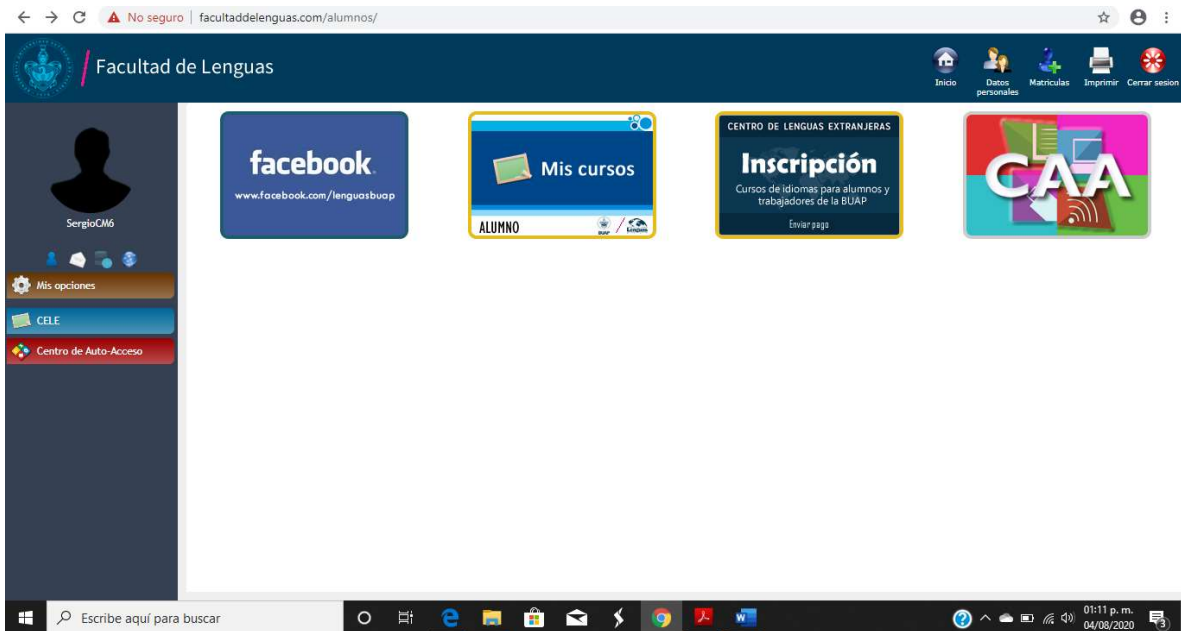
No seguro | facultaddelenguas.com/alumnos/

Facultad de Lenguas

Inicio
Datos personales
Matriculas
Imprimir
Cerrar sesion

SergioCM6

Mis opciones
CELE
Centro de Auto-Acceso

facebook
www.facebook.com/lenguasbuap

Mis cursos
ALUMNO

CENTRO DE LENGUAS EXTRANJERAS
Inscripción
Cursos de idiomas para alumnos y trabajadores de la BUAP
Enviar pago

CAA

Escribe aquí para buscar

01:11 p. m.
04/08/2020
3